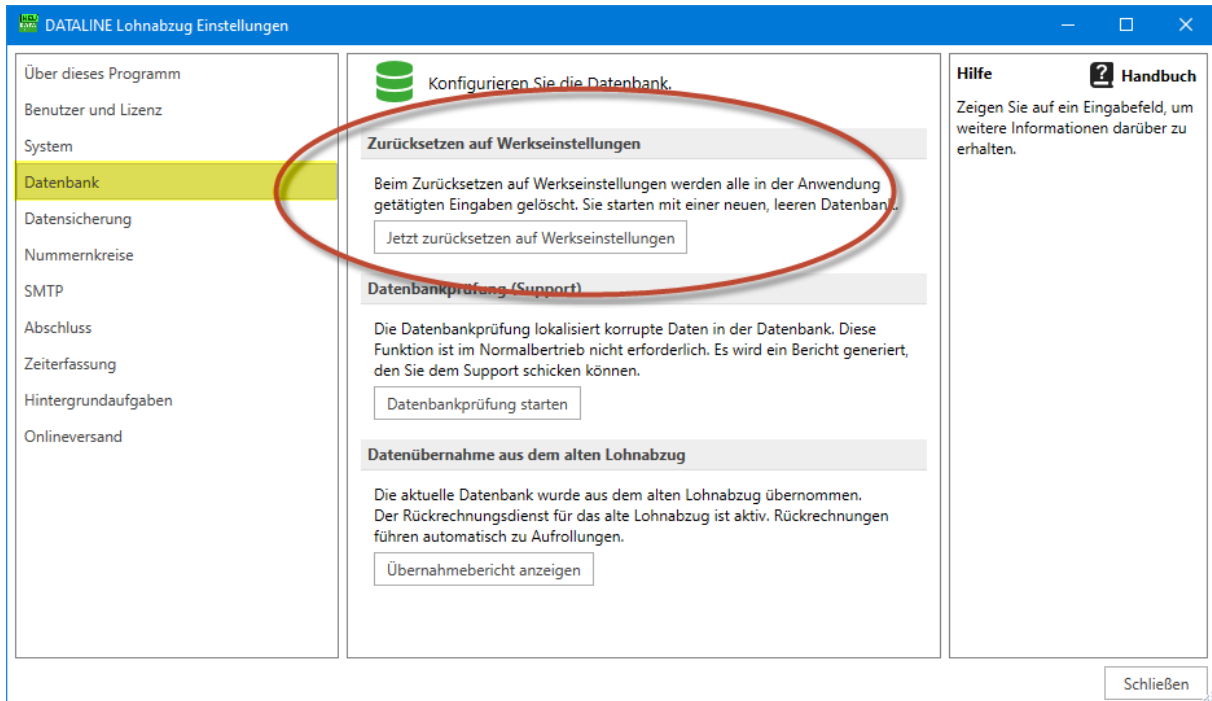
DATALINE Lohnabzug Einstellungen

Über dieses Programm
Benutzer und Lizenz
System
Datenbank
Datensicherung
Nummernkreise
SMTP
Abschluss
Zeiterfassung
Hintergrundaufgaben
Onlineversand

Konfigurieren Sie die Datenbank.

Zurücksetzen auf Werkseinstellungen

Beim Zurücksetzen auf Werkseinstellungen werden alle in der Anwendung getätigten Eingaben gelöscht. Sie starten mit einer neuen, leeren Datenbank.

Jetzt zurücksetzen auf Werkseinstellungen

Datenbankprüfung (Support)

Die Datenbankprüfung lokalisiert korrupte Daten in der Datenbank. Diese Funktion ist im Normalbetrieb nicht erforderlich. Es wird ein Bericht generiert, den Sie dem Support schicken können.

Datenbankprüfung starten

Datenübernahme aus dem alten Lohnabzug

Die aktuelle Datenbank wurde aus dem alten Lohnabzug übernommen. Der Rückrechnungsdienst für das alte Lohnabzug ist aktiv. Rückrechnungen führen automatisch zu Aufrollungen.

Übernahmebericht anzeigen

Hilfe
Handbuch

Zeigen Sie auf ein Eingabefeld, um weitere Informationen darüber zu erhalten.

Schließen